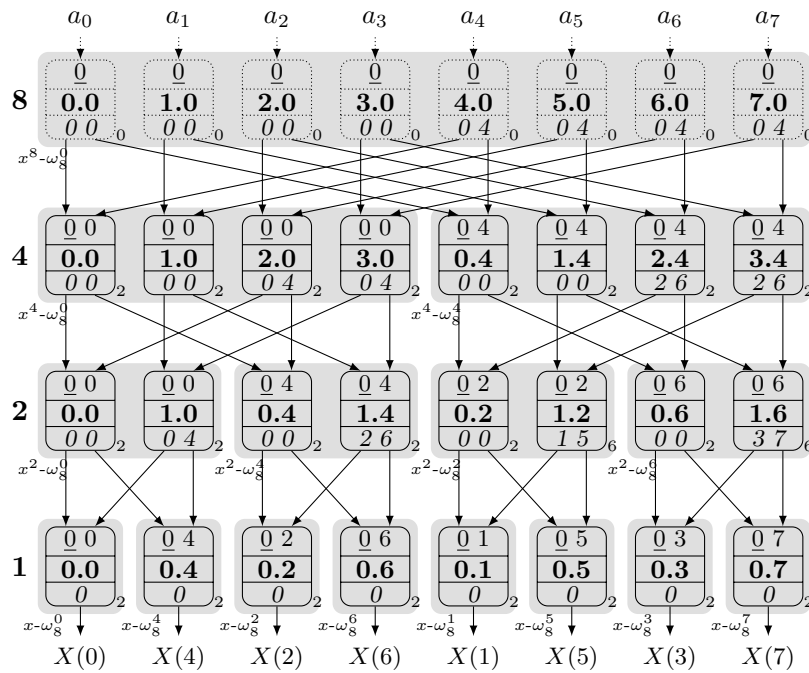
$a_0$ $a_1$ $a_2$ $a_3$ $a_4$ $a_5$ $a_6$ $a_7$

8

0 0.0 0 0 0
0 1.0 0 0 0
0 2.0 0 0 0
0 3.0 0 0 0
0 4.0 0 4 0
0 5.0 0 4 0
0 6.0 0 4 0
0 7.0 0 4 0

$x^8$-$\omega_8^0$

4

0 0 0.0 0 0 2
0 0 1.0 0 0 2
0 0 2.0 0 4 2
0 0 3.0 0 4 2
0 4 0.4 0 0 2
0 4 1.4 0 0 2
0 4 2.4 2 6 2
0 4 3.4 2 6 2

$x^4$-$\omega_8^0$ $x^4$-$\omega_8^4$

2

0 0 0.0 0 0 2
0 0 1.0 0 4 2
0 4 0.4 0 0 2
0 4 1.4 2 6 2
0 2 0.2 0 0 2
0 2 1.2 1 5 6
0 6 0.6 0 0 2
0 6 1.6 3 7 6

$x^2$-$\omega_8^0$ $x^2$-$\omega_8^4$ $x^2$-$\omega_8^2$ $x^2$-$\omega_8^6$

1

0 0 0.0 0 2
0 4 0.4 0 2
0 2 0.2 0 2
0 6 0.6 0 2
0 1 0.1 0 2
0 5 0.5 0 2
0 3 0.3 0 2
0 7 0.7 0 2

$x$-$\omega_8^0$ $x$-$\omega_8^4$ $x$-$\omega_8^2$ $x$-$\omega_8^6$ $x$-$\omega_8^1$ $x$-$\omega_8^5$ $x$-$\omega_8^3$ $x$-$\omega_8^7$

$X(0)$ $X(4)$ $X(2)$ $X(6)$ $X(1)$ $X(5)$ $X(3)$ $X(7)$